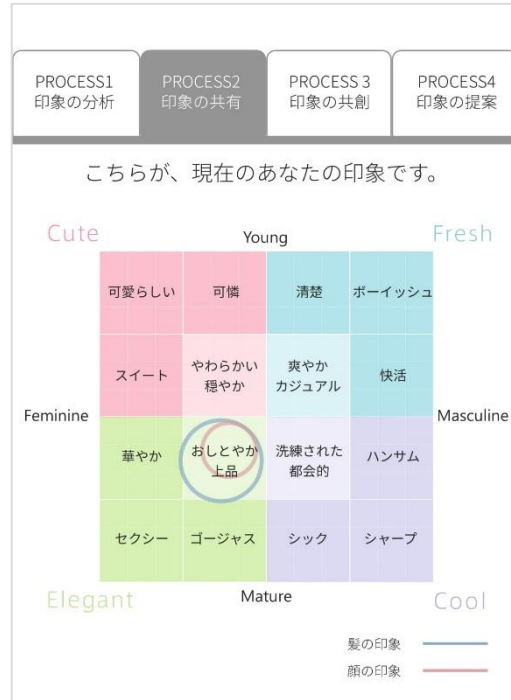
PROCESS1
印象の分析

PROCESS2
印象の共有

PROCESS 3
印象の共創

PROCESS4
印象の提案

こちらが、現在のあなたの印象です。

Cute

Young

Fresh

| 可愛らしい | 可憐 | 清楚 | ボーイッシュ |
|---|---|---|---|
| スイート | やわらかい 穏やか | 爽やか カジュアル | 快活 |
| 華やか | おしとやか 上品 | 洗練された 都会的 | ハンサム |
| セクシー | ゴージャス | シック | シャープ |

Feminine

Masculine

Elegant

Mature

Cool

髪の印象

顔の印象